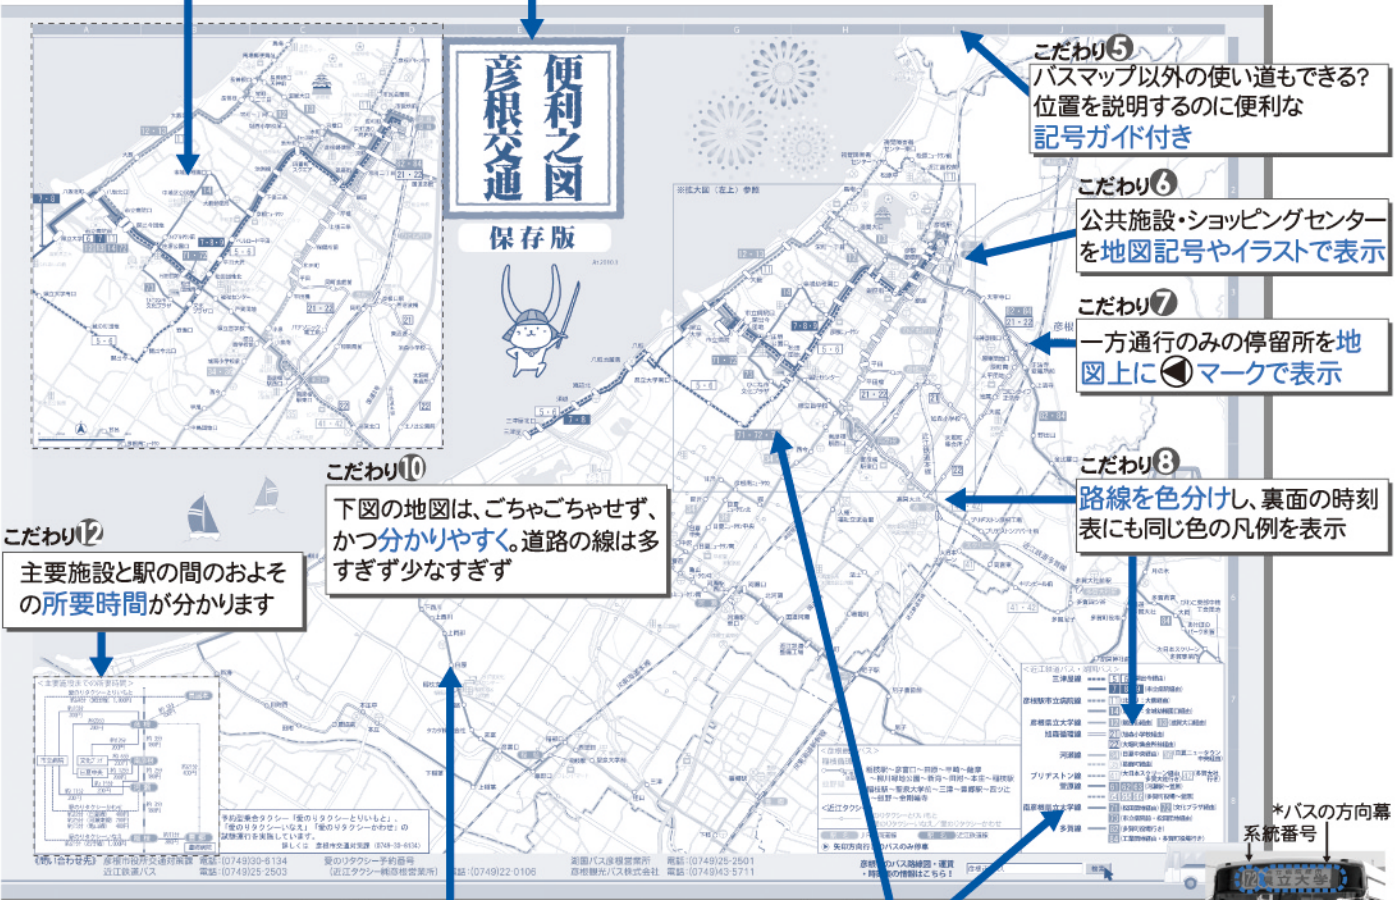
便利之図
彦根交通
保存版

こだわり5
バスマップ以外の使い道もできる?
位置を説明するのに便利な
記号ガイド付き

こだわり6
公共施設・ショッピングセンターを地図記号やイラストで表示

こだわり7
一方通行のみの停留所を地図上に◀マークで表示

こだわり8
路線を色分けし、裏面の時刻表にも同じ色の凡例を表示

こだわり10
下図の地図は、ごちゃごちゃせず、かつ分かりやすく。道路の線は多すぎず少なすぎず

こだわり12
主要施設と駅の間のおよその所要時間が分かります

＊バスの方向幕
系統番号